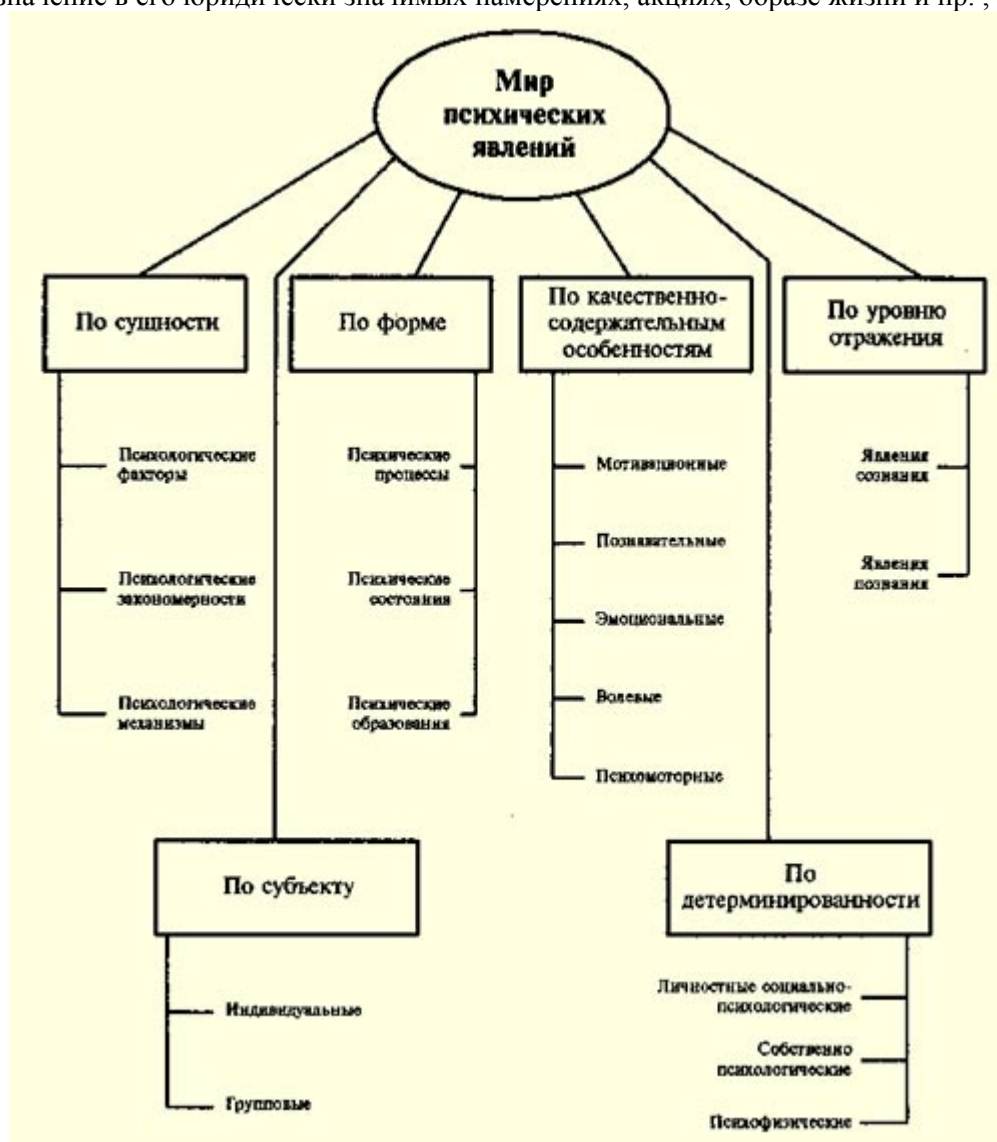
значение в его юридически значимых намерениях, акциях, образе жизни и пр.";

Мир психических явлений

По сущности

Психологические факторы

Психологические закономерности

Психологические механизмы

По форме

Психические процессы

Психические состояния

Психические образования

По качественно-содержательным особенностям

Мотивационные

Познавательные

Эмоциональные

Волевые

Психомоторные

По уровню отражения

Явления сознания

Явления познания

По субъекту

Индивидуальные

Групповые

По детерминированности

Личностные социально-психологические

Собственно психологические

Психофизические